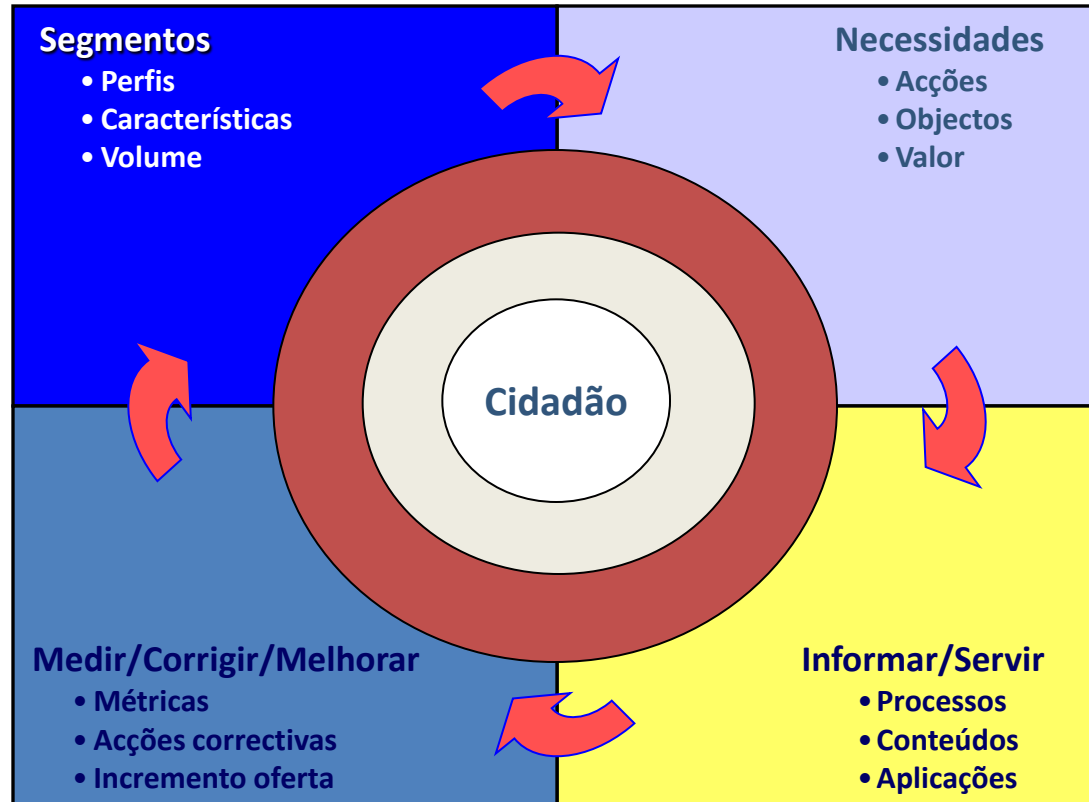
Segmentos
• Perfis
• Características
• Volume

Necessidades
• Acções
• Objectos
• Valor

Cidadão

Medir/Corrigir/Melhorar
• Métricas
• Acções correctivas
• Incremento oferta

Informar/Servir
• Processos
• Conteúdos
• Aplicações